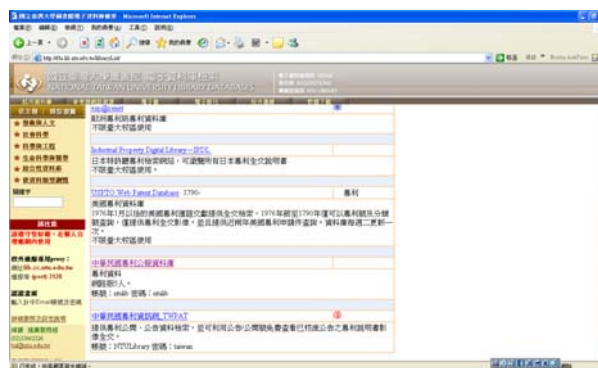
國立臺東大學圖書館電子資料庫檢索 - Microsoft Internet Explorer

NATIONAL TAITUNG UNIVERSITY LIBRARY DATABASES

esp@cenet
歐洲專利局專利資料庫
不限臺大校區使用

Industrial Property Digital Library -- IPDL
日本特許廳專利檢索網站，可連覽所有日本專利全文說明書
不限臺大校區使用

USPTO Web Patent Database 1790-
專利
美國專利資料庫
1976年1月以後的美國專利提供全文檢索，1976年前至1790年僅可以專利號及分類號查詢，僅提供專利全文影像，並且提供近兩年美國專利申請件查詢，資料庫每週二更新一次。
不限臺大校區使用

中華民國專利公報資料庫
專利資料
網路版介入
帳號：ntuls 密碼：ntuls

中華民國專利資訊網_TWPAT
提供專利公開、公告資料檢索，並可利用公告/公開號等查看已核准公告之專利說明書影像全文。
帳號：NTULibrary 密碼：taiwan

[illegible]